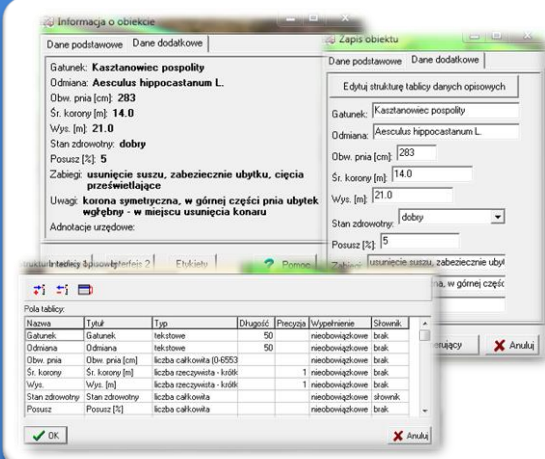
Informacja o obiekcie

Dane podstawowe | Dane dodatkowe

Gatunek: **Kasztanowiec pospolity**
Odmiana: **Aesculus hippocastanum L.**
Obw. pnia [cm]: **283**
Śr. korony [m]: **14.0**
Wys. [m]: **21.0**
Stan zdrowotny: **dobry**
Posusz [%]: **5**
Zabiegi: **usunięcie suszu, zabezieczenie ubytku, cięcia prześwietlające**
Uwagi: **korona symetryczna, w górnej części pnia ubytek wgłębny - w miejscu usunięcia konaru**
Adnotacje urzędowe:

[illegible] Etykiety | Pomoc

Zapis obiektu

Dane podstawowe | Dane dodatkowe

Edytuj strukturę tablicy danych opisowych

Gatunek: Kasztanowiec pospolity
Odmiana: Aesculus hippocastanum L.
Obw. pnia [cm]: 283
Śr. korony [m]: 14.0
Wys. [m]: 21.0
Stan zdrowotny: dobry
Posusz [%]: 5
Zabiegi: usunięcie suszu, zabezieczenie ubyt
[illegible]na, w górnej częśc

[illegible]rujący | Anuluj

Pola tablicy:

| Nazwa | Tytuł | Typ | Długość | Precyzja | Wypełnienie | Słownik |
|---|---|---|---|---|---|---|
| Gatunek | Gatunek | tekstowe | 50 | | nieobowiązkowe | brak |
| Odmiana | Odmiana | tekstowe | 50 | | nieobowiązkowe | brak |
| Obw. pnia | Obw. pnia [cm] | liczba całkowita (0-6553 | | | nieobowiązkowe | brak |
| Śr. korony | Śr. korony [m] | liczba rzeczywista - krótk | | 1 | nieobowiązkowe | brak |
| Wys. | Wys. [m] | liczba rzeczywista - krótk | | 1 | nieobowiązkowe | brak |
| Stan zdrowotny | Stan zdrowotny | liczba całkowita | | | nieobowiązkowe | słownik |
| Posusz | Posusz [%] | liczba całkowita | | | nieobowiązkowe | brak |

OK | Anuluj